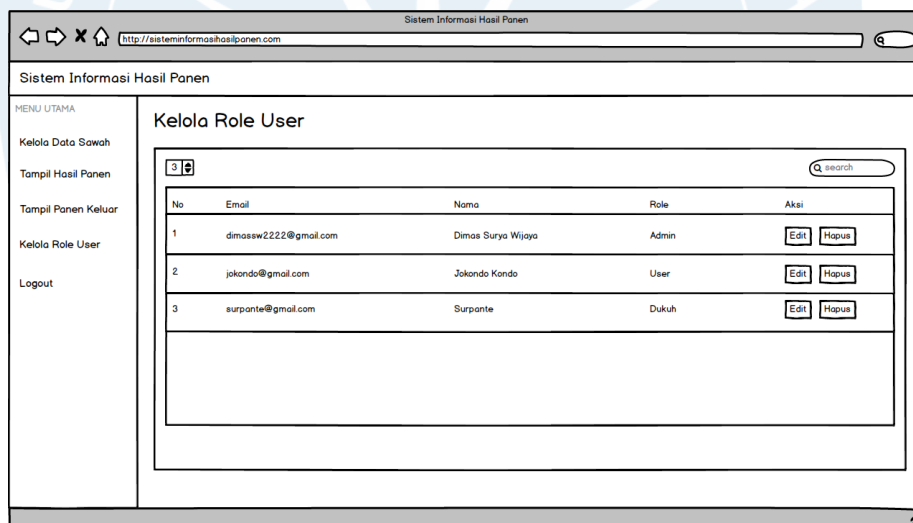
Sistem Informasi Hasil Panen

http://sisteminformasihasilpanen.com

Sistem Informasi Hasil Panen

MENU UTAMA

Kelola Data Sawah

Tampil Hasil Panen

Tampil Panen Keluar

Kelola Role User

Logout

Kelola Role User

3

search

| No | Email | Nama | Role | Aksi |
|---|---|---|---|---|
| 1 | dimassw2222@gmail.com | Dimas Surya Wijaya | Admin | Edit Hapus |
| 2 | jokondo@gmail.com | Jokondo Kondo | User | Edit Hapus |
| 3 | surpante@gmail.com | Surpante | Dukuh | Edit Hapus |